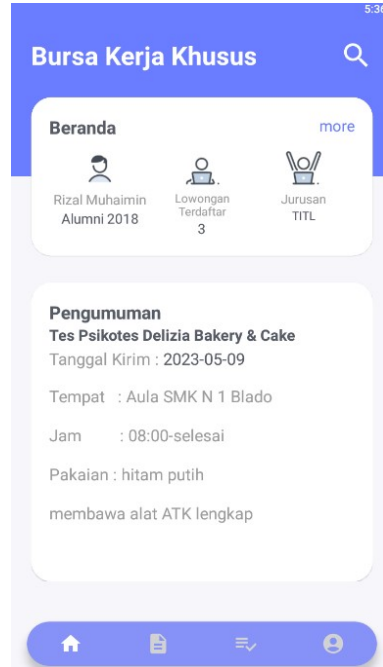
5:3

Bursa Kerja Khusus

Beranda
more

Rizal Muhaimin
Alumni 2018

Lowongan Terdaftar
3

Jurusan
TITL

Pengumuman
Tes Psikotes Delizia Bakery & Cake
Tanggal Kirim : 2023-05-09

Tempat : Aula SMK N 1 Blado

Jam : 08:00-selesai

Pakaian : hitam putih

membawa alat ATK lengkap